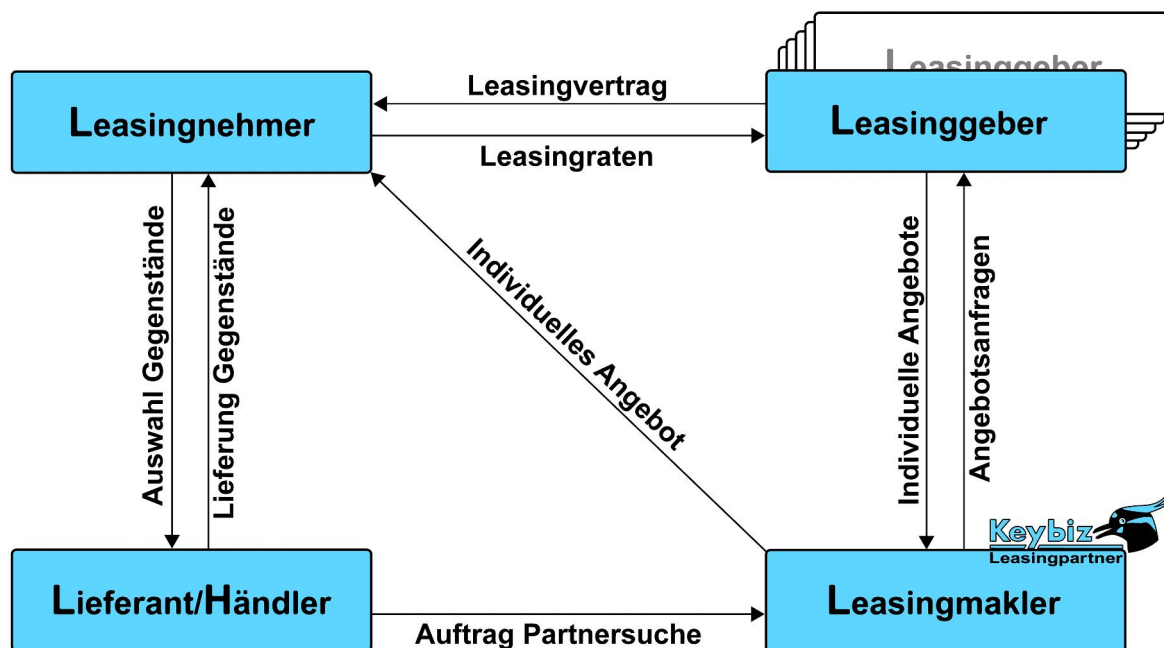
Leasingnehmer

Leasingvertrag

Leasingraten

Leasinggeber

Leasinggeber

Auswahl Gegenstände

Lieferung Gegenstände

Individuelles Angebot

Individuelle Angebote

Angebotsanfragen

Keybiz Leasingpartner

Lieferant/Händler

Auftrag Partnersuche

Leasingmakler